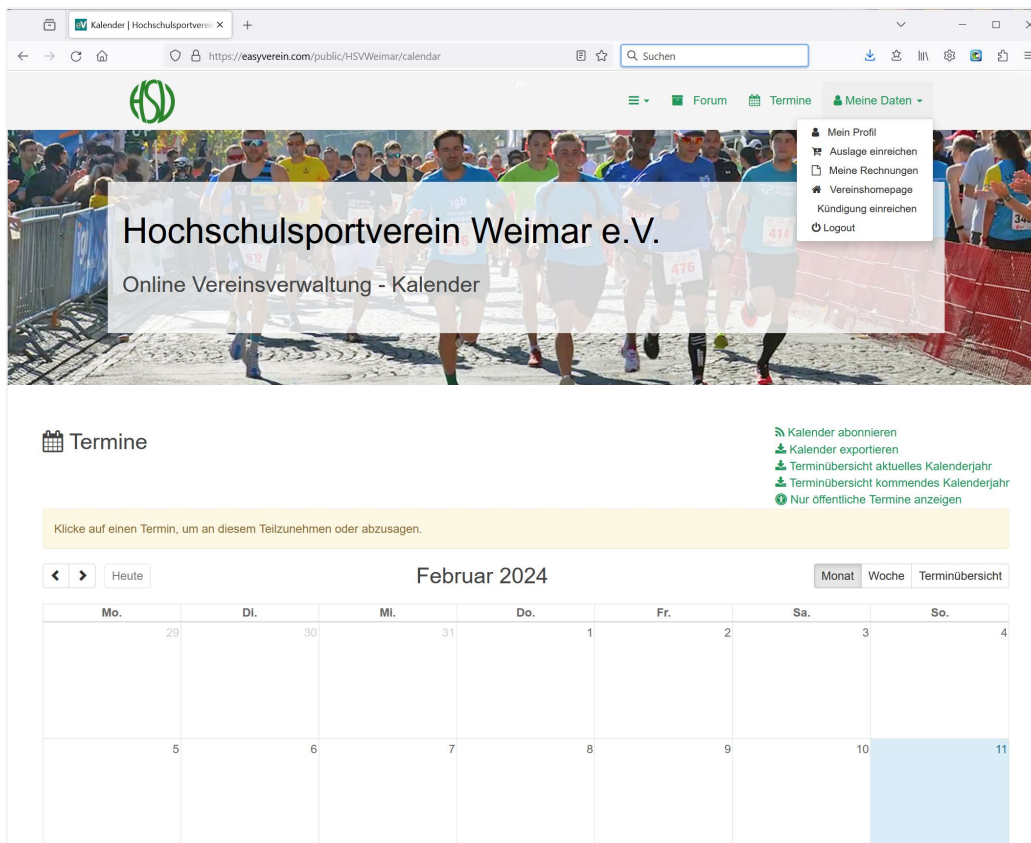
Kalender | Hochschulsportverei ×
+
https://easyverein.com/public/HSVWeimar/calendar
Suchen

HSV

Forum Termine Meine Daten

Mein Profil
Auslage einreichen
Meine Rechnungen
Vereinshomepage
Kündigung einreichen
Logout

Hochschulsportverein Weimar e.V.

Online Vereinsverwaltung - Kalender

Termine

Kalender abonnieren
Kalender exportieren
Terminübersicht aktuelles Kalenderjahr
Terminübersicht kommendes Kalenderjahr
Nur öffentliche Termine anzeigen

Klicke auf einen Termin, um an diesem Teilzunehmen oder abzusagen.

Heute

Februar 2024

Monat Woche Terminübersicht

| Mo. | Di. | Mi. | Do. | Fr. | Sa. | So. |
|---|---|---|---|---|---|---|
| 29 | 30 | 31 | 1 | 2 | 3 | 4 |
| 5 | 6 | 7 | 8 | 9 | 10 | 11 |